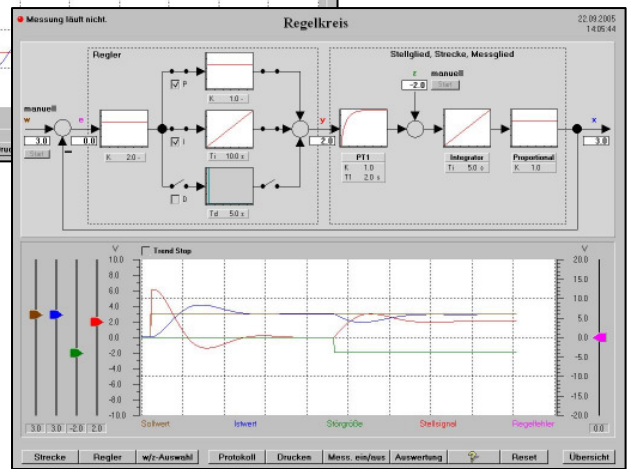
Messung läuft nicht.

Regelkreis

22.09.2005
14:05:44

Regler

Stellglied, Strecke, Messglied

manuell
w
3.0
Start

e
0.0

K 2.0

P
K 1.0

I
Ti 10.0 s

D
Td 5.0 s

y
2.0

z
manuell
-2.0
Start

PT1
K 1.0
T1 2.0 s

Integrator
Ti 5.0 s

Proportional
K 1.0

x
3.0

Trend Stop

V
10.0
8.0
6.0
4.0
2.0
0.0
-2.0
-4.0
-6.0
-8.0
-10.0

V
20.0
15.0
10.0
5.0
0.0
-5.0
-10.0
-15.0
-20.0

3.0 3.0 -2.0 2.0

Sollwert   Istwert   Störgröße   Stellsignal   Regelfehler

0.0

Strecke | Regler | w/z-Auswahl | Protokoll | Drucken | Mess. ein/aus | Auswertung | Reset | Übersicht